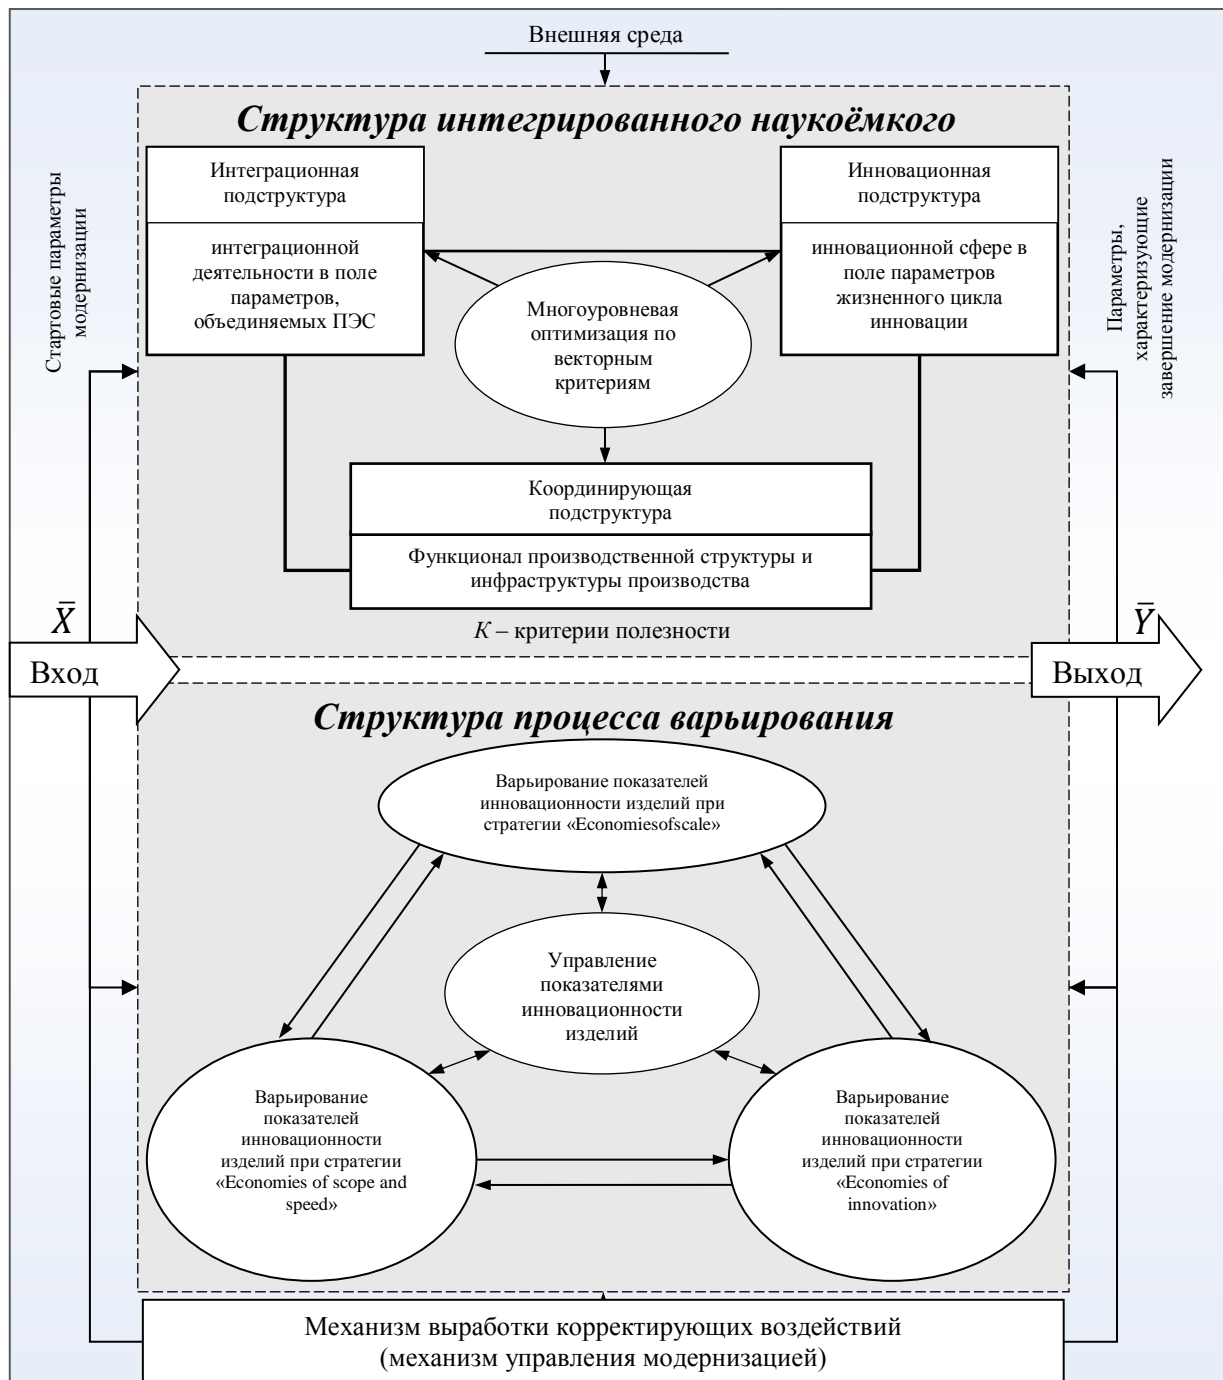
Внешняя среда

Структура интегрированного наукоёмкого

Стартовые параметры модернизации

Интеграционная подструктура

интеграционной деятельности в поле параметров, объединяемых ПЭС

Многоуровневая оптимизация по векторным критериям

Инновационная подструктура

инновационной сфере в поле параметров жизненного цикла инновации

Параметры, характеризующие завершение модернизации

Координирующая подструктура

Функционал производственной структуры и инфраструктуры производства

$\bar{X}$

$K$ – критерии полезности

$\bar{Y}$

Вход

Выход

Структура процесса варьирования

Варьирование показателей инновационности изделий при стратегии «Economiesofscale»

Управление показателями инновационности изделий

Варьирование показателей инновационности изделий при стратегии «Economies of scope and speed»

Варьирование показателей инновационности изделий при стратегии «Economies of innovation»

Механизм выработки корректирующих воздействий (механизм управления модернизацией)